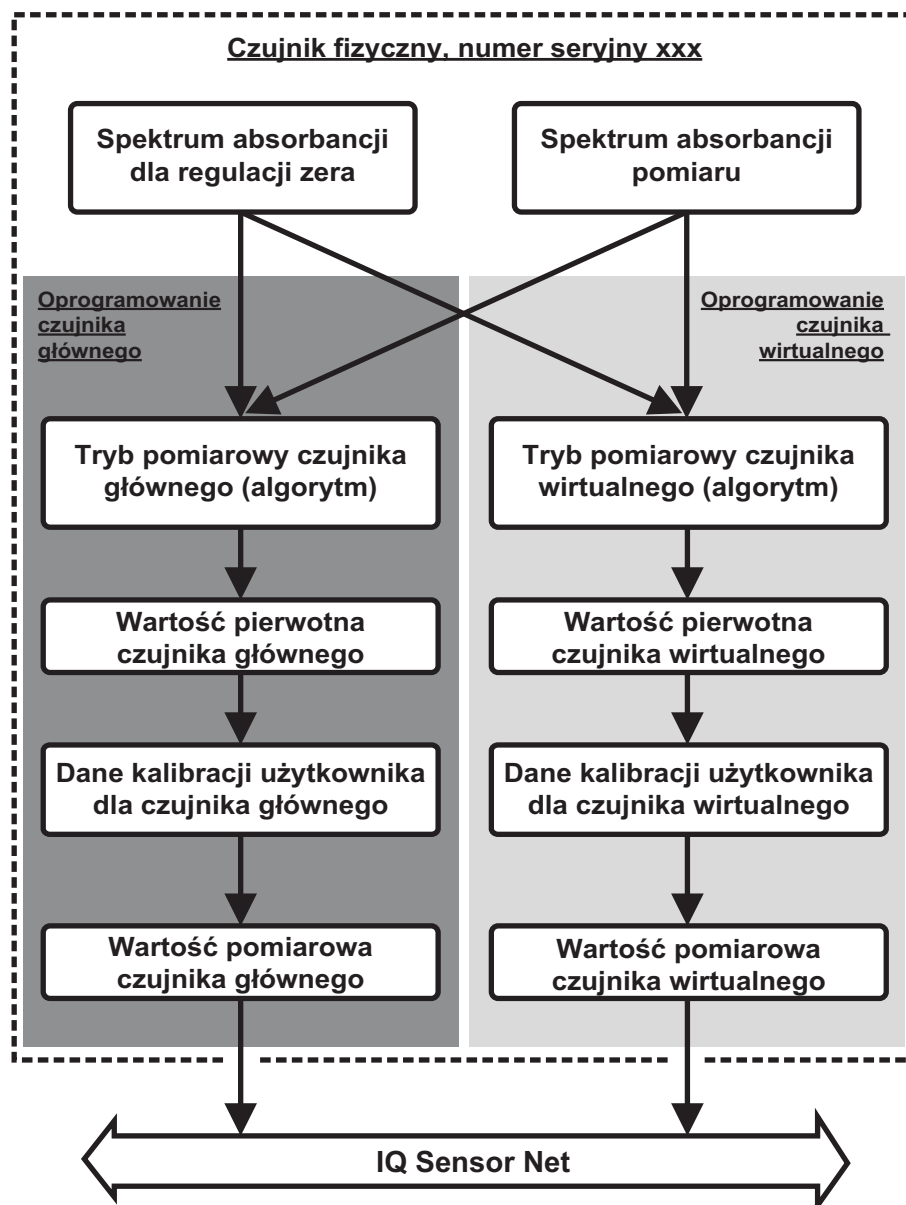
Czujnik fizyczny, numer seryjny xxx

Spektrum absorbancji dla regulacji zera

Spektrum absorbancji pomiaru

Oprogramowanie czujnika głównego

Oprogramowanie czujnika wirtualnego

Tryb pomiarowy czujnika głównego (algorytm)

Tryb pomiarowy czujnika wirtualnego (algorytm)

Wartość pierwotna czujnika głównego

Wartość pierwotna czujnika wirtualnego

Dane kalibracji użytkownika dla czujnika głównego

Dane kalibracji użytkownika dla czujnika wirtualnego

Wartość pomiarowa czujnika głównego

Wartość pomiarowa czujnika wirtualnego

IQ Sensor Net